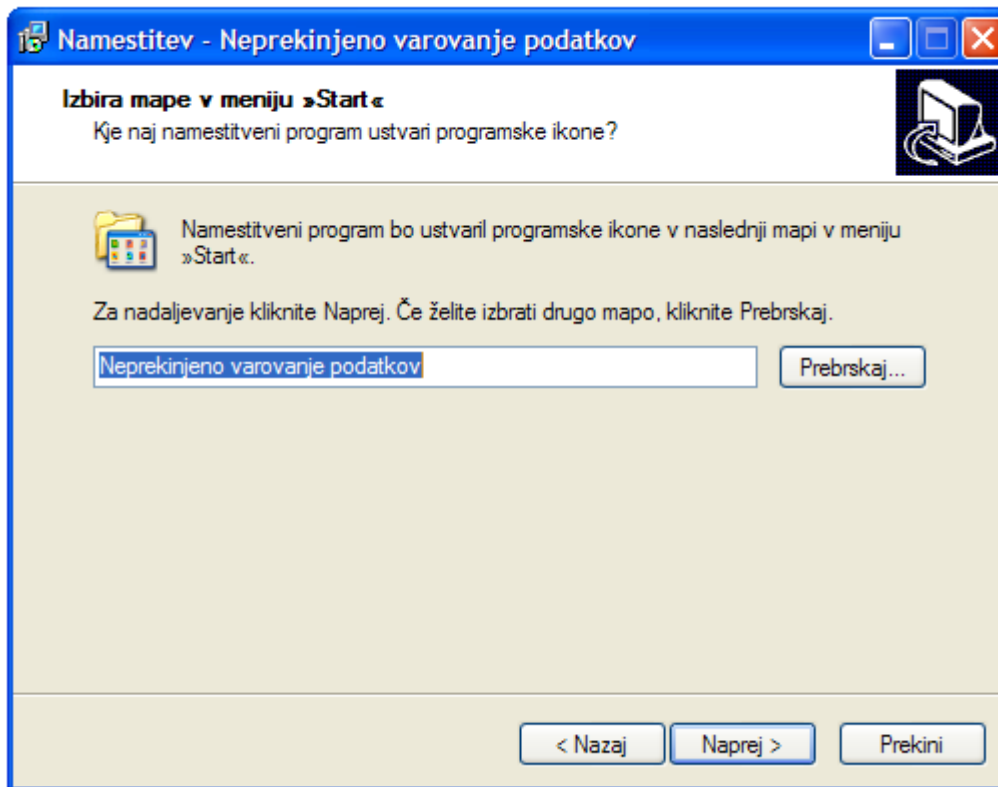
Namestitev - Neprekinjeno varovanje podatkov

Izbira mape v meniju »Start«
Kje naj namestitveni program ustvari programske ikone?

Namestitveni program bo ustvaril programske ikone v naslednji mapi v meniju »Start«.

Za nadaljevanje kliknite Naprej. Če želite izbrati drugo mapo, kliknite Prebrskaj.

Neprekinjeno varovanje podatkov

Prebrskaj...

< Nazaj

Naprej >

Prekini